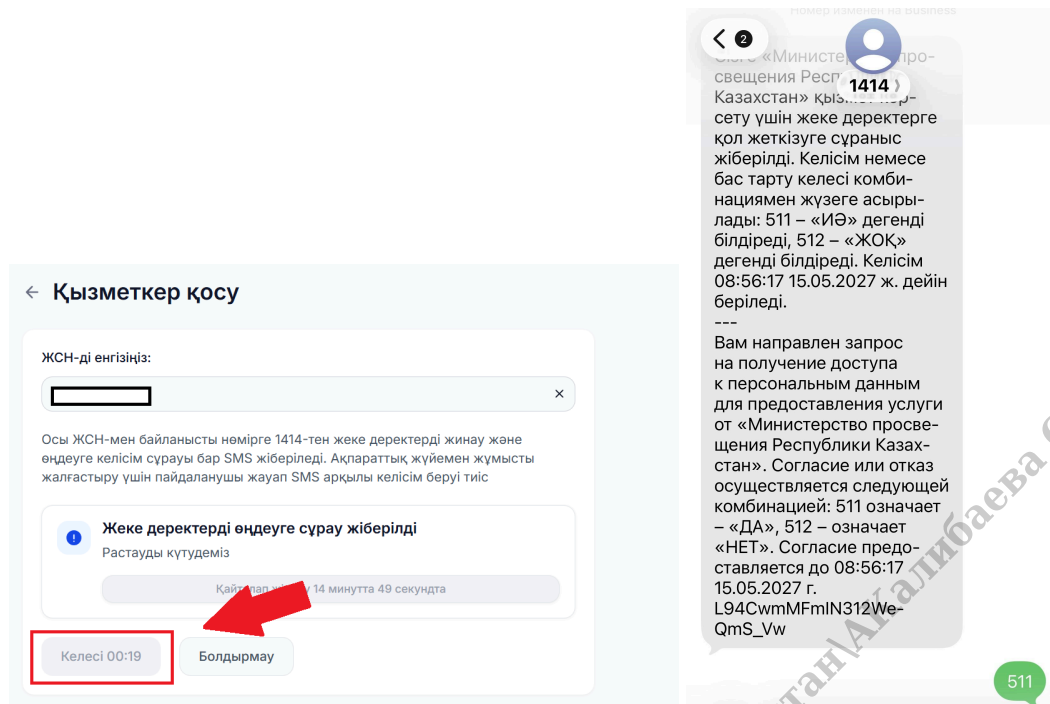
← Қызметкер қосу

ЖСН-ді енгізіңіз:

Осы ЖСН-мен байланысты нөмірге 1414-тен жеке деректерді жинау және өңдеуге келісім сұрауы бар SMS жіберіледі. Ақпараттық жүйемен жұмысты жалғастыру үшін пайдаланушы жауап SMS арқылы келісім беруі тиіс

Жеке деректерді өңдеуге сұрау жіберілді

Растауды күтудеміз

Қайталап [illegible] 14 минутта 49 секундта

Келесі 00:19

Болдырмау

Номер изменен на Business

2

1414

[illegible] «Министерство просвещения Респ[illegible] Казахстан» қызмет көрсету үшін жеке деректерге қол жеткізуге сұраныс жіберілді. Келісім немесе бас тарту келесі комбинациямен жүзеге асырылады: 511 – «ИӘ» дегенді білдіреді, 512 – «ЖОҚ» дегенді білдіреді. Келісім 08:56:17 15.05.2027 ж. дейін беріледі.
---
Вам направлен запрос на получение доступа к персональным данным для предоставления услуги от «Министерство просвещения Республики Казахстан». Согласие или отказ осуществляется следующей комбинацией: 511 означает – «ДА», 512 – означает «НЕТ». Согласие предоставляется до 08:56:17 15.05.2027 г. L94CwmMFmIN312WeQmS_Vw

511

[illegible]тан\Ақалибаева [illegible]